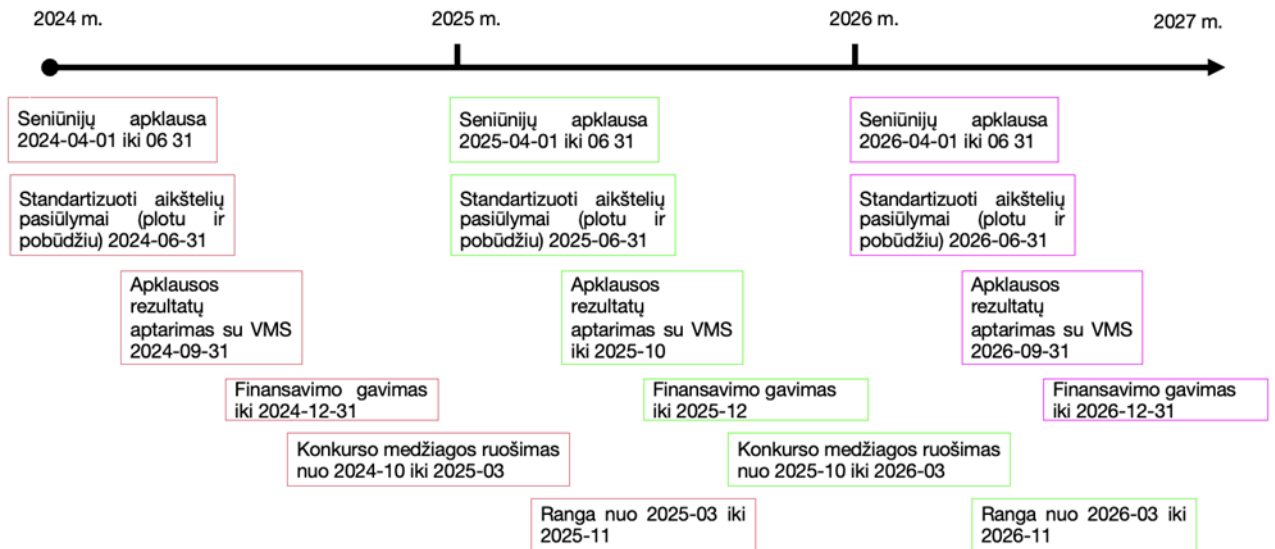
2024 m.

2025 m.

2026 m.

2027 m.

Seniūnijų apklausa 2024-04-01 iki 06 31

Standartizuoti aikštelių pasiūlymai (plotu ir pobūdžiu) 2024-06-31

Apklausos rezultatų aptarimas su VMS 2024-09-31

Finansavimo gavimas iki 2024-12-31

Konkurso medžiagos ruošimas nuo 2024-10 iki 2025-03

Seniūnijų apklausa 2025-04-01 iki 06 31

Standartizuoti aikštelių pasiūlymai (plotu ir pobūdžiu) 2025-06-31

Apklausos rezultatų aptarimas su VMS iki 2025-10

Finansavimo gavimas iki 2025-12

Konkurso medžiagos ruošimas nuo 2025-10 iki 2026-03

Ranga nuo 2025-03 iki 2025-11

Seniūnijų apklausa 2026-04-01 iki 06 31

Standartizuoti aikštelių pasiūlymai (plotu ir pobūdžiu) 2026-06-31

Apklausos rezultatų aptarimas su VMS 2026-09-31

Finansavimo gavimas iki 2026-12-31

Ranga nuo 2026-03 iki 2026-11